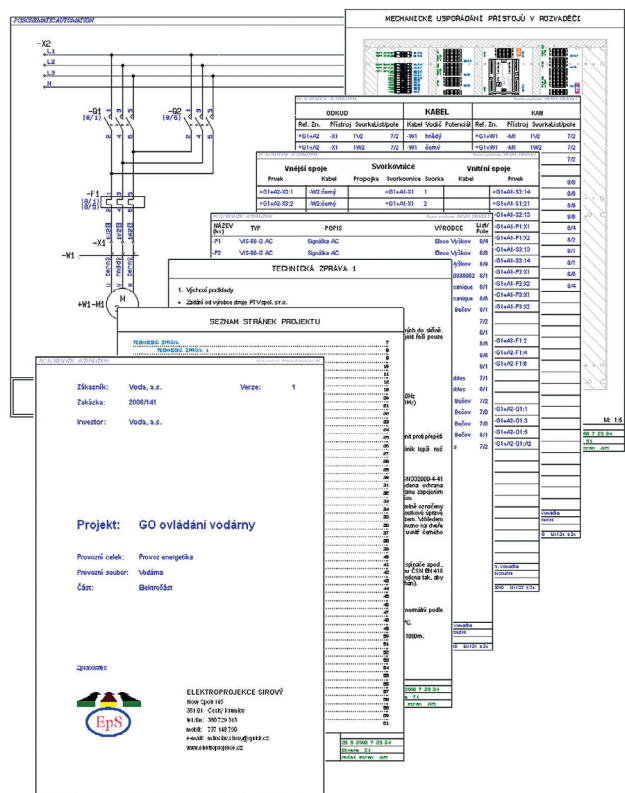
MECHANICKÉ USPOŘÁDÁNÍ PŘÍSTROJŮ V ROZVADĚČI

-X2
L1
L2
L3
N

-Q1
-Q2
-F1
-X1
-W1
M

ODKUD | KABEL | KAM
Ref. Zn. | Přístroj | Svorka | List/pole | Kabel | Vodič | Potenciál | Ref. Zn. | Přístroj | Svorka | List/pole
+G1+A2 | -X1 | 1V2 | 7/2 | -W1 | hnědý | | +G1+W1 | -M1 | 1V2 | 7/2
+G1+A2 | -X1 | 1W2 | 7/2 | -W1 | černý | | +G1+W1 | -M1 | 1W2 | 7/2

Vnější spoje | Svorkovnice | Vnitřní spoje
Prvek | Kabel | Propojka | Svorkovnice | Svorka | Kabel | Prvek
+G1+A2-X3:1 | -W2:černý | | +G1+A1-X1 | 1 | | +G1+A1-S3:14
+G1+A2-X3:2 | -W2:černý | | +G1+A1-X1 | 2 | | +G1+A1-S1:21

NÁZEV (ks) | TYP | POPIS | VÝROBCE | List/Pole
-P1 | VIS-88-G AC | Signálka AC | Elseco Výškov | 8/4
-P2 | VIS-88-G AC | Signálka AC | Elseco Výškov | 8/8

TECHNICKÁ ZPRÁVA 1

1. Výchozí podklady
• Zadání od výrobce stroje PTVspol. s.r.o.

SEZNAM STRÁNEK PROJEKTU

TECHNICKÁ ZPRÁVA
TECHNICKÁ ZPRÁVA 1

Zákazník: Voda, a.s.
Verze: 1
Zakázka: 2008/141
Investor: Voda, a.s.

Projekt: GO ovládání vodárny

Provozní celek: Provoz energetika
Provozní soubor: Vodárna
Část: Elektročást

Zpracoval:

EpS
ELEKTROPROJEKCE SIROVÝ
Nové Spolí 145
381 01 Český Krumlov
tel./fax: 380 729 343
mobil: 737 148 790
e-mail: elektroprojekce.sirovy@quick.cz
www.elektroprojekce.cz

M: 1:5